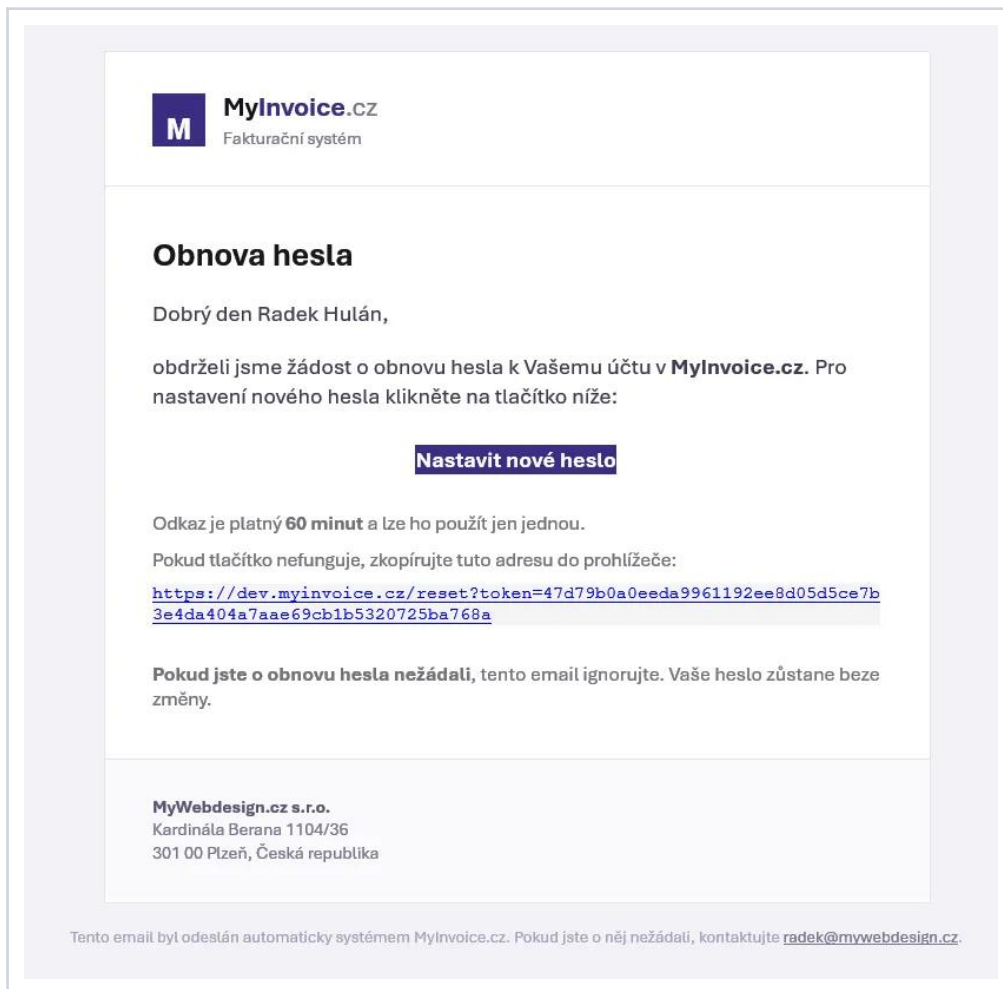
M

MyInvoice.cz
Fakturační systém

Obnova hesla

Dobrý den Radek Hulán,

obdrželi jsme žádost o obnovu hesla k Vašemu účtu v MyInvoice.cz. Pro nastavení nového hesla klikněte na tlačítko níže:

Nastavit nové heslo

Odkaz je platný 60 minut a lze ho použít jen jednou.

Pokud tlačítko nefunguje, zkopírujte tuto adresu do prohlížeče:

https://dev.myinvoice.cz/reset?token=47d79b0a0eeda9961192ee8d05d5ce7b3e4da404a7aae69cb1b5320725ba768a

Pokud jste o obnovu hesla nežádali, tento email ignorujte. Vaše heslo zůstane beze změny.

MyWebdesign.cz s.r.o.
Kardinála Berana 1104/36
301 00 Plzeň, Česká republika

Tento email byl odeslán automaticky systémem MyInvoice.cz. Pokud jste o něj nežádali, kontaktujte radek@mywebdesign.cz.